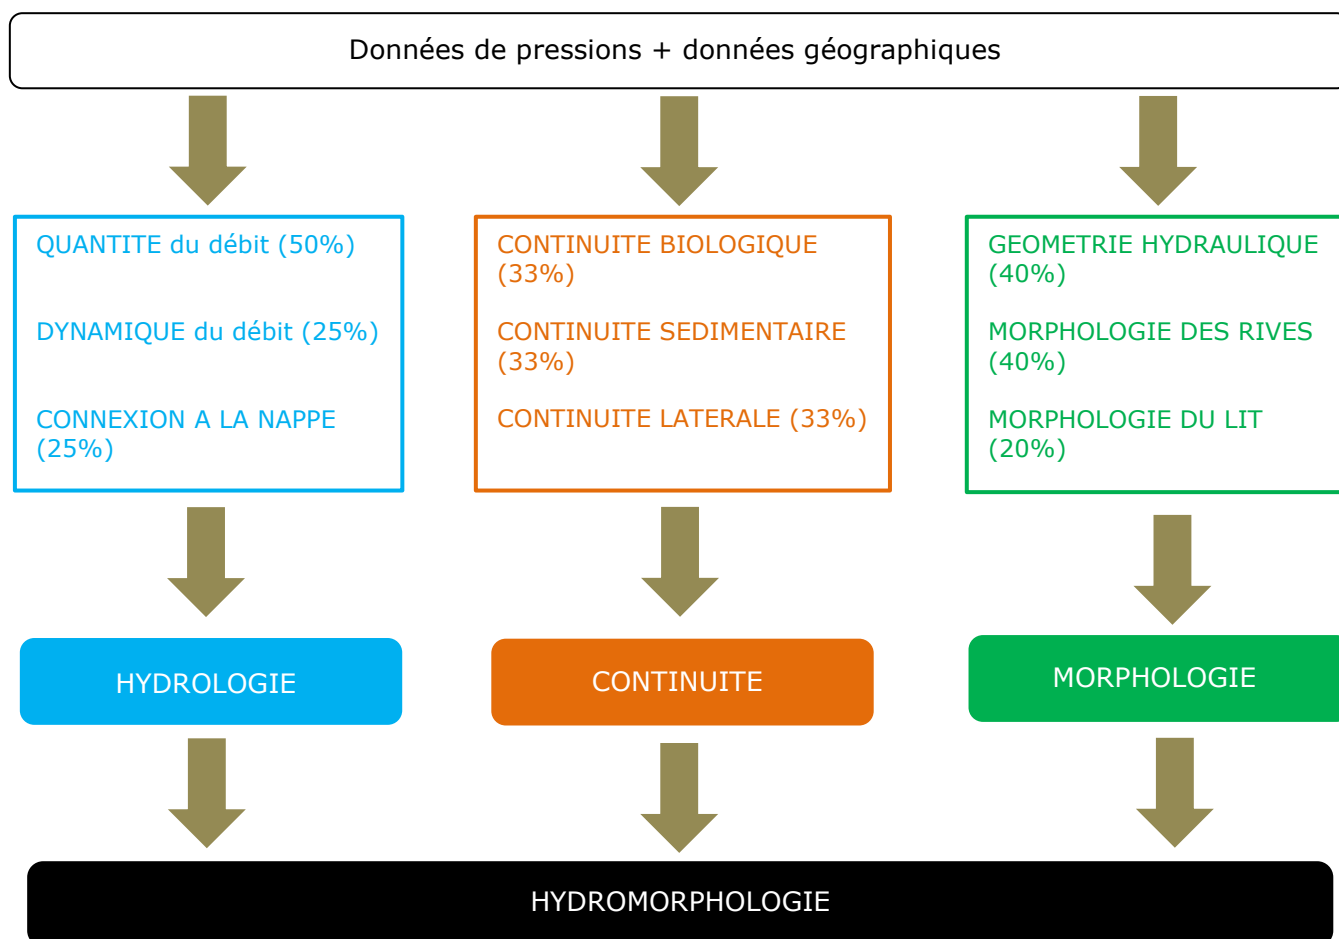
Données de pressions + données géographiques

QUANTITE du débit (50%)

DYNAMIQUE du débit (25%)

CONNEXION A LA NAPPE (25%)

CONTINUITE BIOLOGIQUE (33%)

CONTINUITE SEDIMENTAIRE (33%)

CONTINUITE LATERALE (33%)

GEOMETRIE HYDRAULIQUE (40%)

MORPHOLOGIE DES RIVES (40%)

MORPHOLOGIE DU LIT (20%)

HYDROLOGIE

CONTINUITE

MORPHOLOGIE

HYDROMORPHOLOGIE